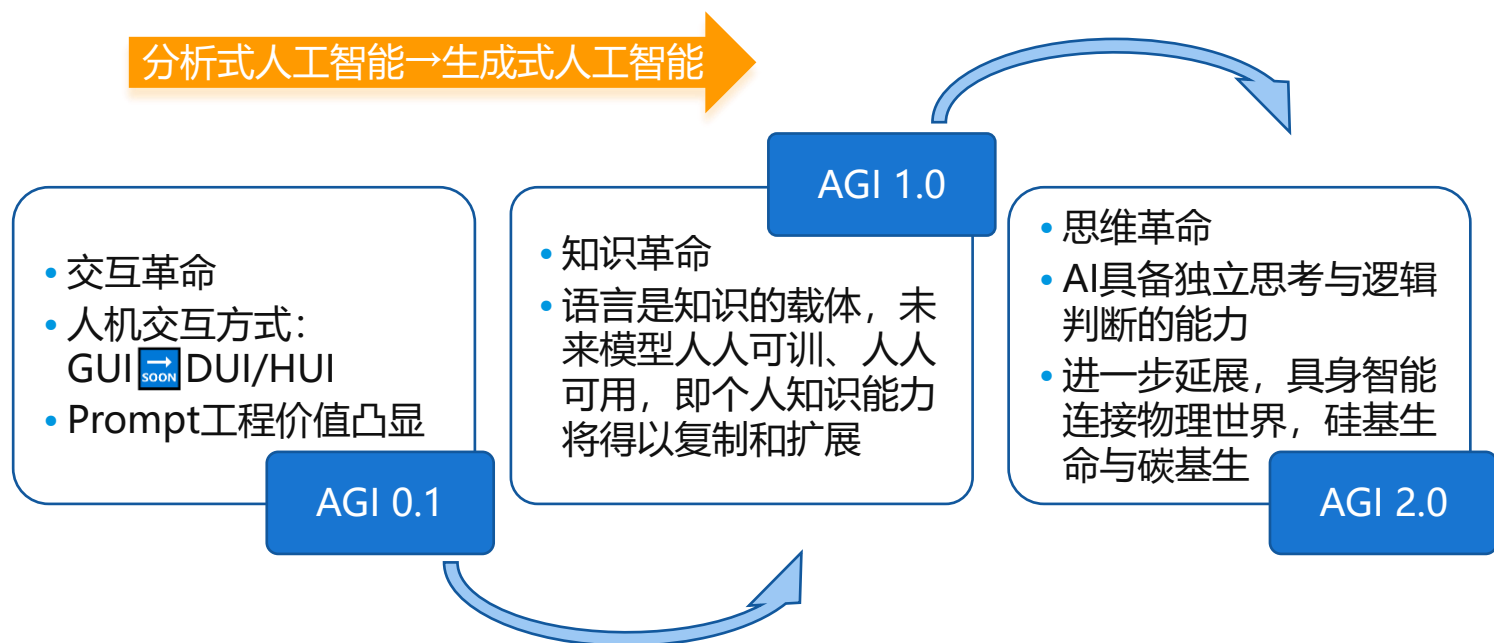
分析式人工智能→生成式人工智能

• 交互革命
• 人机交互方式：GUI🔜DUI/HUI
• Prompt工程价值凸显

AGI 0.1

AGI 1.0

• 知识革命
• 语言是知识的载体，未来模型人人可训、人人可用，即个人知识能力将得以复制和扩展

• 思维革命
• AI具备独立思考与逻辑判断的能力
• 进一步延展，具身智能连接物理世界，硅基生命与碳基生

AGI 2.0